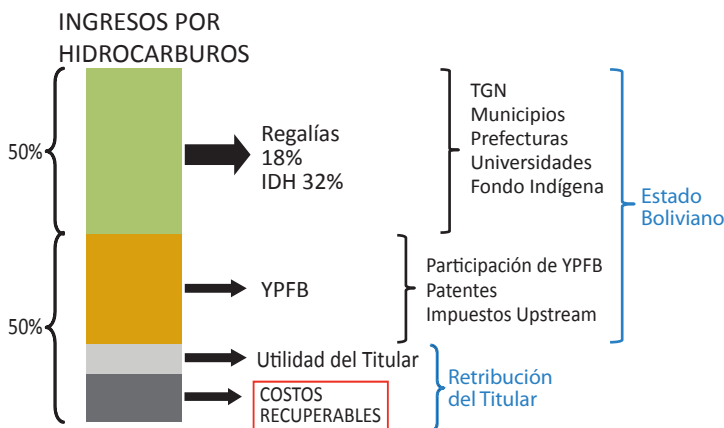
INGRESOS POR HIDROCARBUROS

50%

50%

Regalías
18%
IDH 32%

TGN
Municipios
Prefecturas
Universidades
Fondo Indígena

Estado Boliviano

YPFB

Participación de YPFB
Patentes
Impuestos Upstream

Utilidad del Titular

COSTOS RECUPERABLES

Retribución del Titular